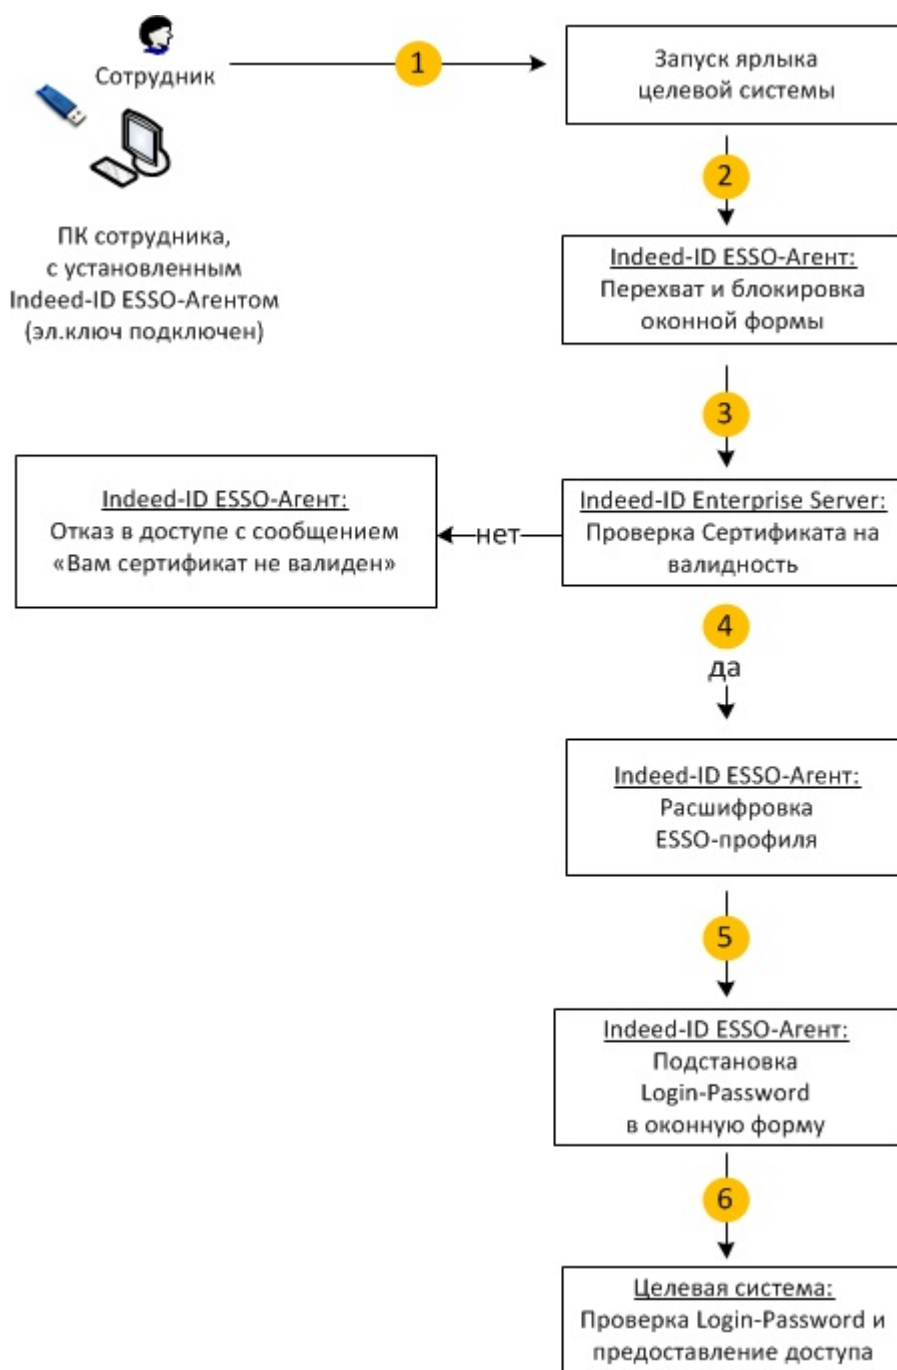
Сотрудник

ПК сотрудника, с установленным Indeed-ID ESSO-Агентом (эл.ключ подключен)

1

Запуск ярлыка целевой системы

2

Indeed-ID ESSO-Агент:
Перехват и блокировка оконной формы

3

Indeed-ID Enterprise Server:
Проверка Сертификата на валидность

нет

Indeed-ID ESSO-Агент:
Отказ в доступе с сообщением «Вам сертификат не валиден»

4

да

Indeed-ID ESSO-Агент:
Расшифровка ESSO-профиля

5

Indeed-ID ESSO-Агент:
Подстановка Login-Password в оконную форму

6

Целевая система:
Проверка Login-Password и предоставление доступа